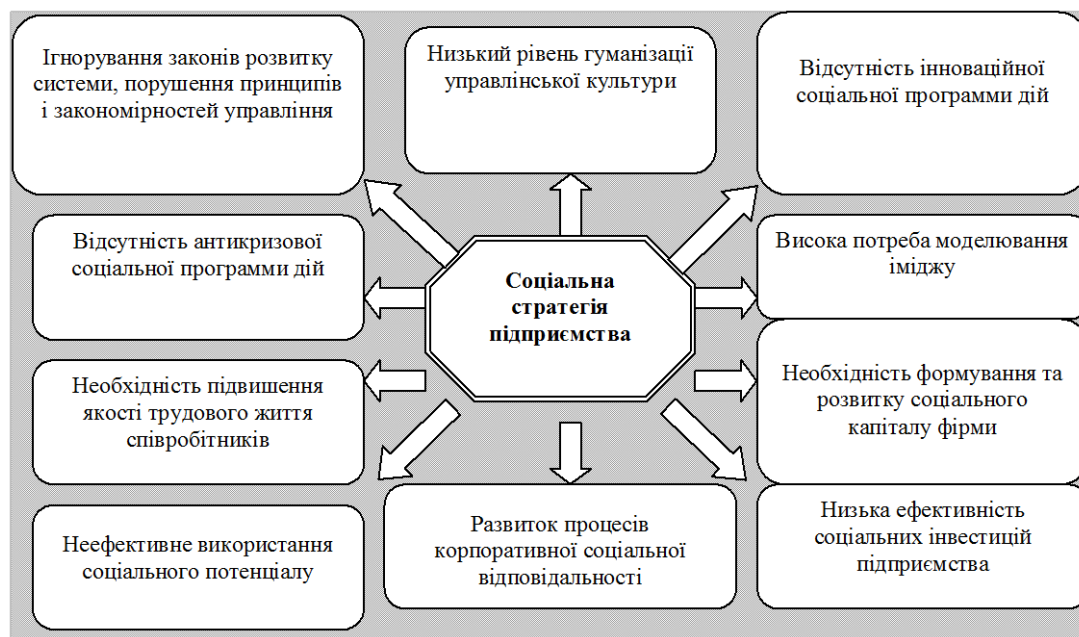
Ігнорування законів розвитку системи, порушення принципів і закономірностей управління

Низький рівень гуманізації управлінської культури

Відсутність інноваційної соціальної программи дій

Відсутність антикризової соціальної программи дій

Соціальна стратегія підприємства

Висока потреба моделювання іміджу

Необхідність підвишення якості трудового життя співробітників

Необхідність формування та розвитку соціального капіталу фірми

Неефективне використання соціального потенціалу

Развиток процесів корпоративної соціальної відповідальності

Низька ефективність соціальних інвестицій підприємства